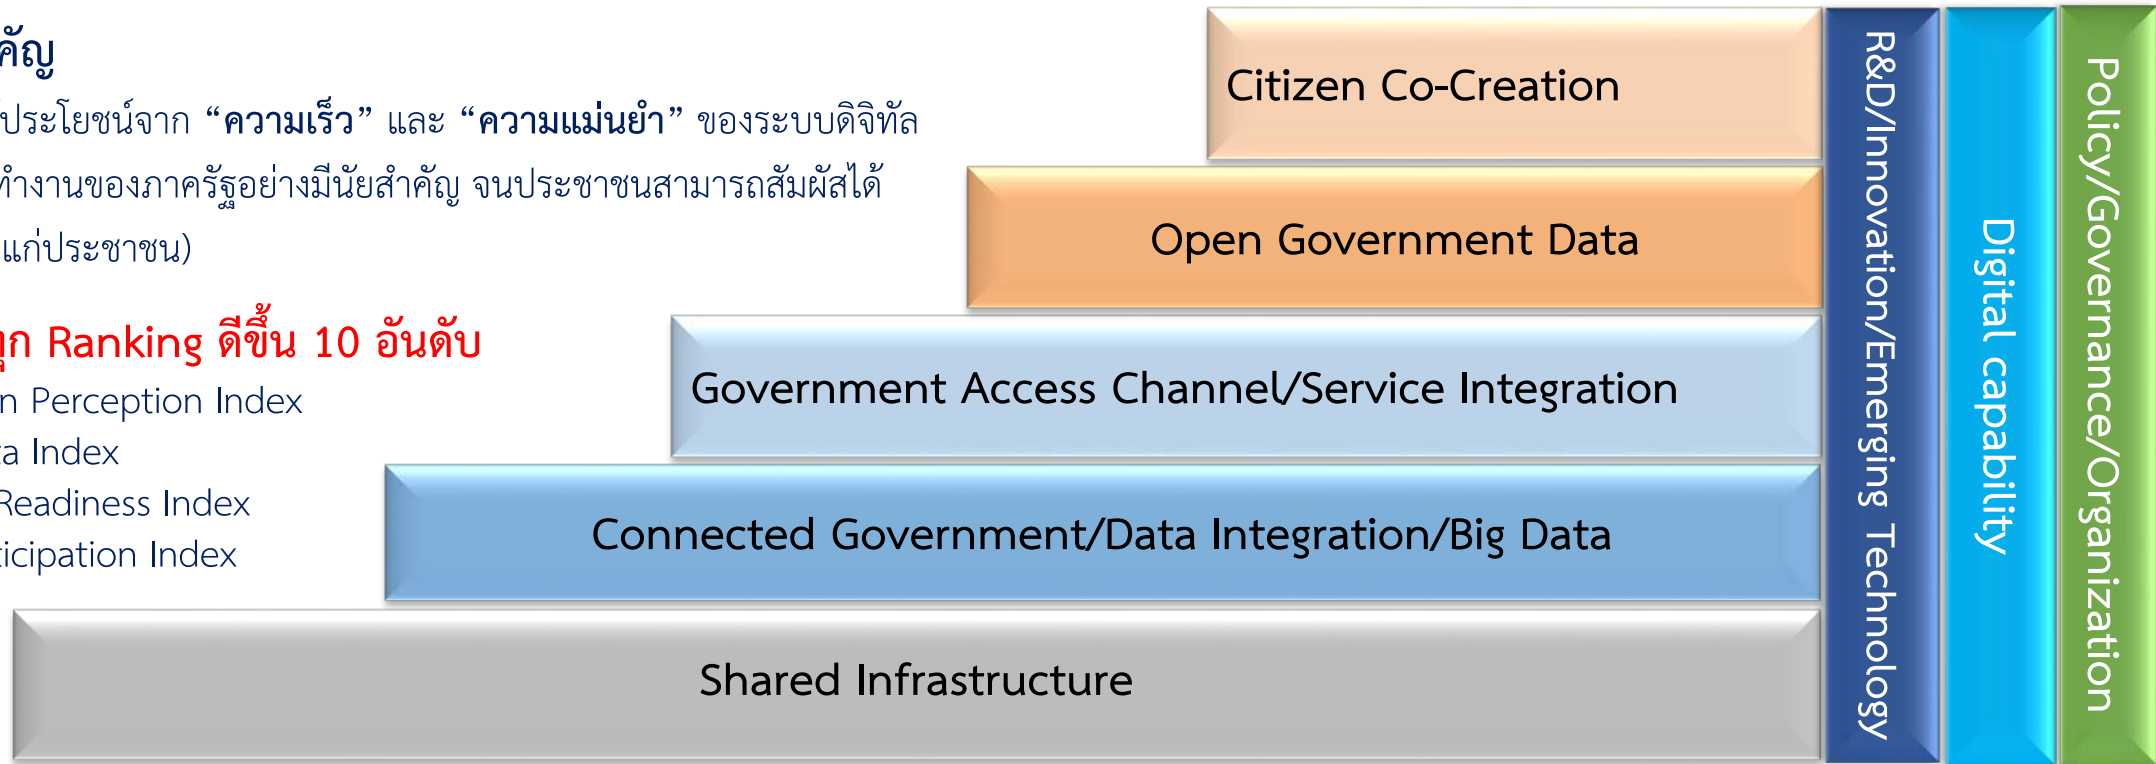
คัญ
ประโยชน์จาก “**ความเร็ว**” และ “**ความแม่นยำ**” ของระบบดิจิทัล
ทำงานของภาครัฐอย่างมีนัยสำคัญ จนประชาชนสามารถสัมผัสได้
แก่ประชาชน)

ก Ranking ดีขึ้น 10 อันดับ
n Perception Index
a Index
Readiness Index
icipation Index

Citizen Co-Creation

Open Government Data

Government Access Channel/Service Integration

Connected Government/Data Integration/Big Data

Shared Infrastructure

R&D/Innovation/Emerging Technology

Digital capability

Policy/Governance/Organization